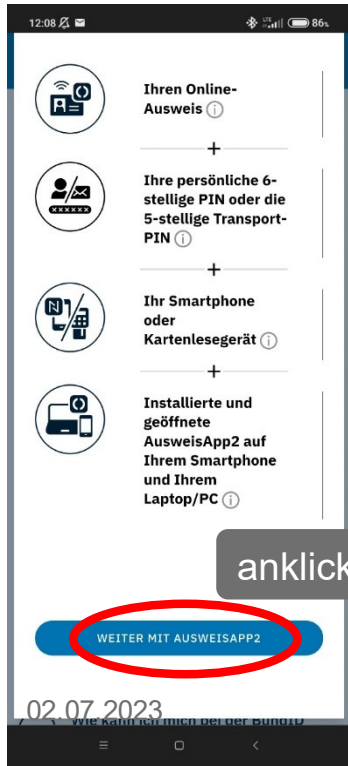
12:08 86

Ihren Online-Ausweis ⓘ

+

Ihre persönliche 6-stellige PIN oder die 5-stellige Transport-PIN ⓘ

+

Ihr Smartphone oder Kartenlesegerät ⓘ

+

Installierte und geöffnete AusweisApp2 auf Ihrem Smartphone und Ihrem Laptop/PC ⓘ

anklick

WEITER MIT AUSWEISAPP2

02.07.2023

Wie kann ich mich bei der BundID